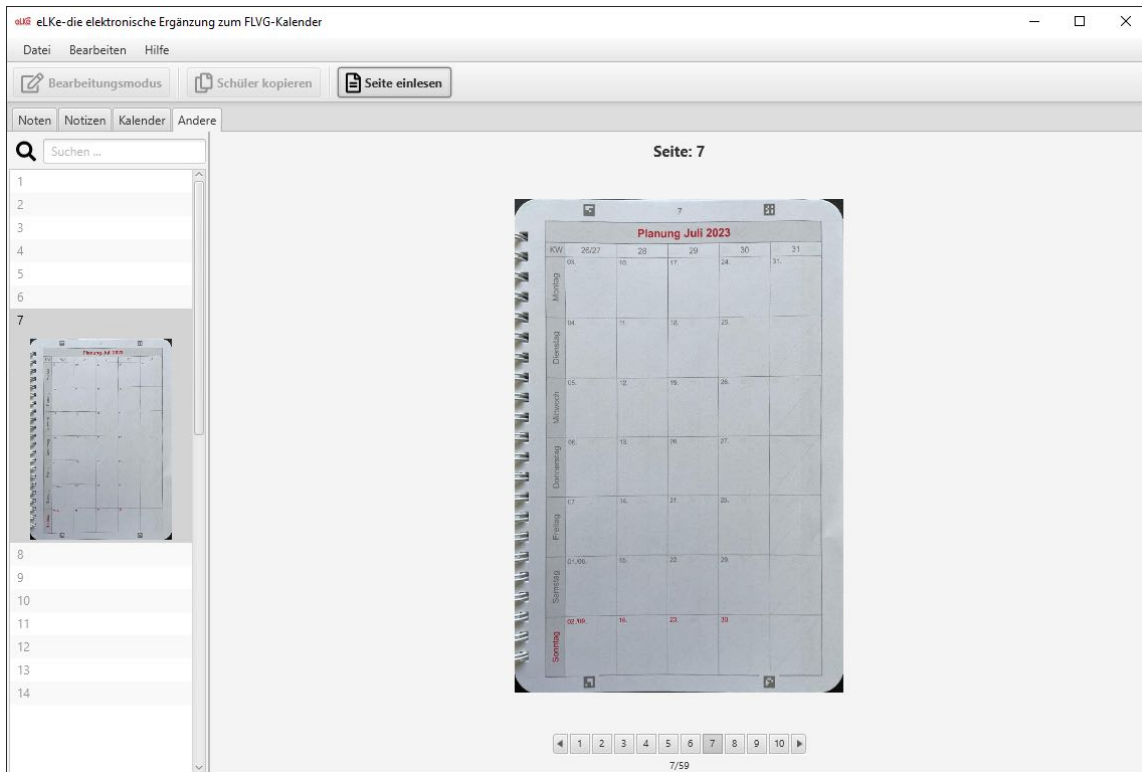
eLKe-die elektronische Ergänzung zum FLVG-Kalender

Datei Bearbeiten Hilfe

Bearbeitungsmodus Schüler kopieren Seite einlesen

Noten Notizen Kalender Andere

Suchen ...

1
2
3
4
5
6
7
8
9
10
11
12
13
14

Seite: 7

7

Planung Juli 2023

| KW | 26/27 | 28 | 29 | 30 | 31 |
|---|---|---|---|---|---|
| Montag | 03. | 10. | 17. | 24. | 31. |
| Dienstag | 04. | 11. | 18. | 25. | |
| Mittwoch | 05. | 12. | 19. | 26. | |
| Donnerstag | 06. | 13. | 20. | 27. | |
| Freitag | 07. | 14. | 21. | 28. | |
| Samstag | 01./08. | 15. | 22. | 29. | |
| Sonntag | 02./09. | 16. | 23. | 30. | |

1 2 3 4 5 6 7 8 9 10

7/59